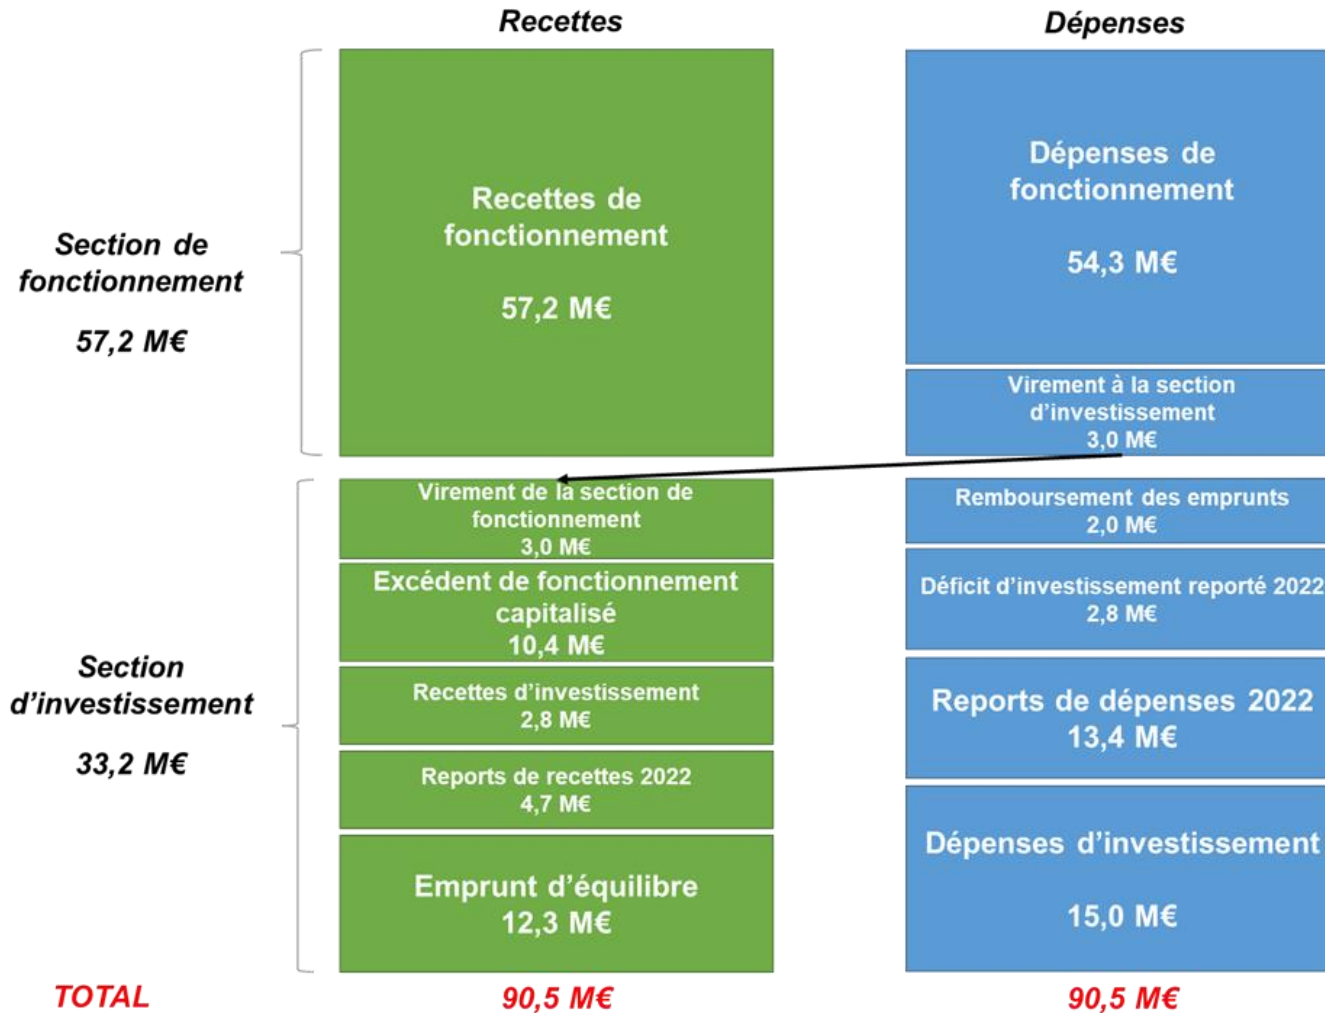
Recettes

Dépenses

Section de fonctionnement

57,2 M€

Recettes de fonctionnement

57,2 M€

Dépenses de fonctionnement

54,3 M€

Virement à la section d'investissement
3,0 M€

Section d'investissement

33,2 M€

Virement de la section de fonctionnement
3,0 M€

Excédent de fonctionnement capitalisé
10,4 M€

Recettes d'investissement
2,8 M€

Reports de recettes 2022
4,7 M€

Emprunt d'équilibre
12,3 M€

Remboursement des emprunts
2,0 M€

Déficit d'investissement reporté 2022
2,8 M€

Reports de dépenses 2022
13,4 M€

Dépenses d'investissement

15,0 M€

TOTAL

90,5 M€

90,5 M€